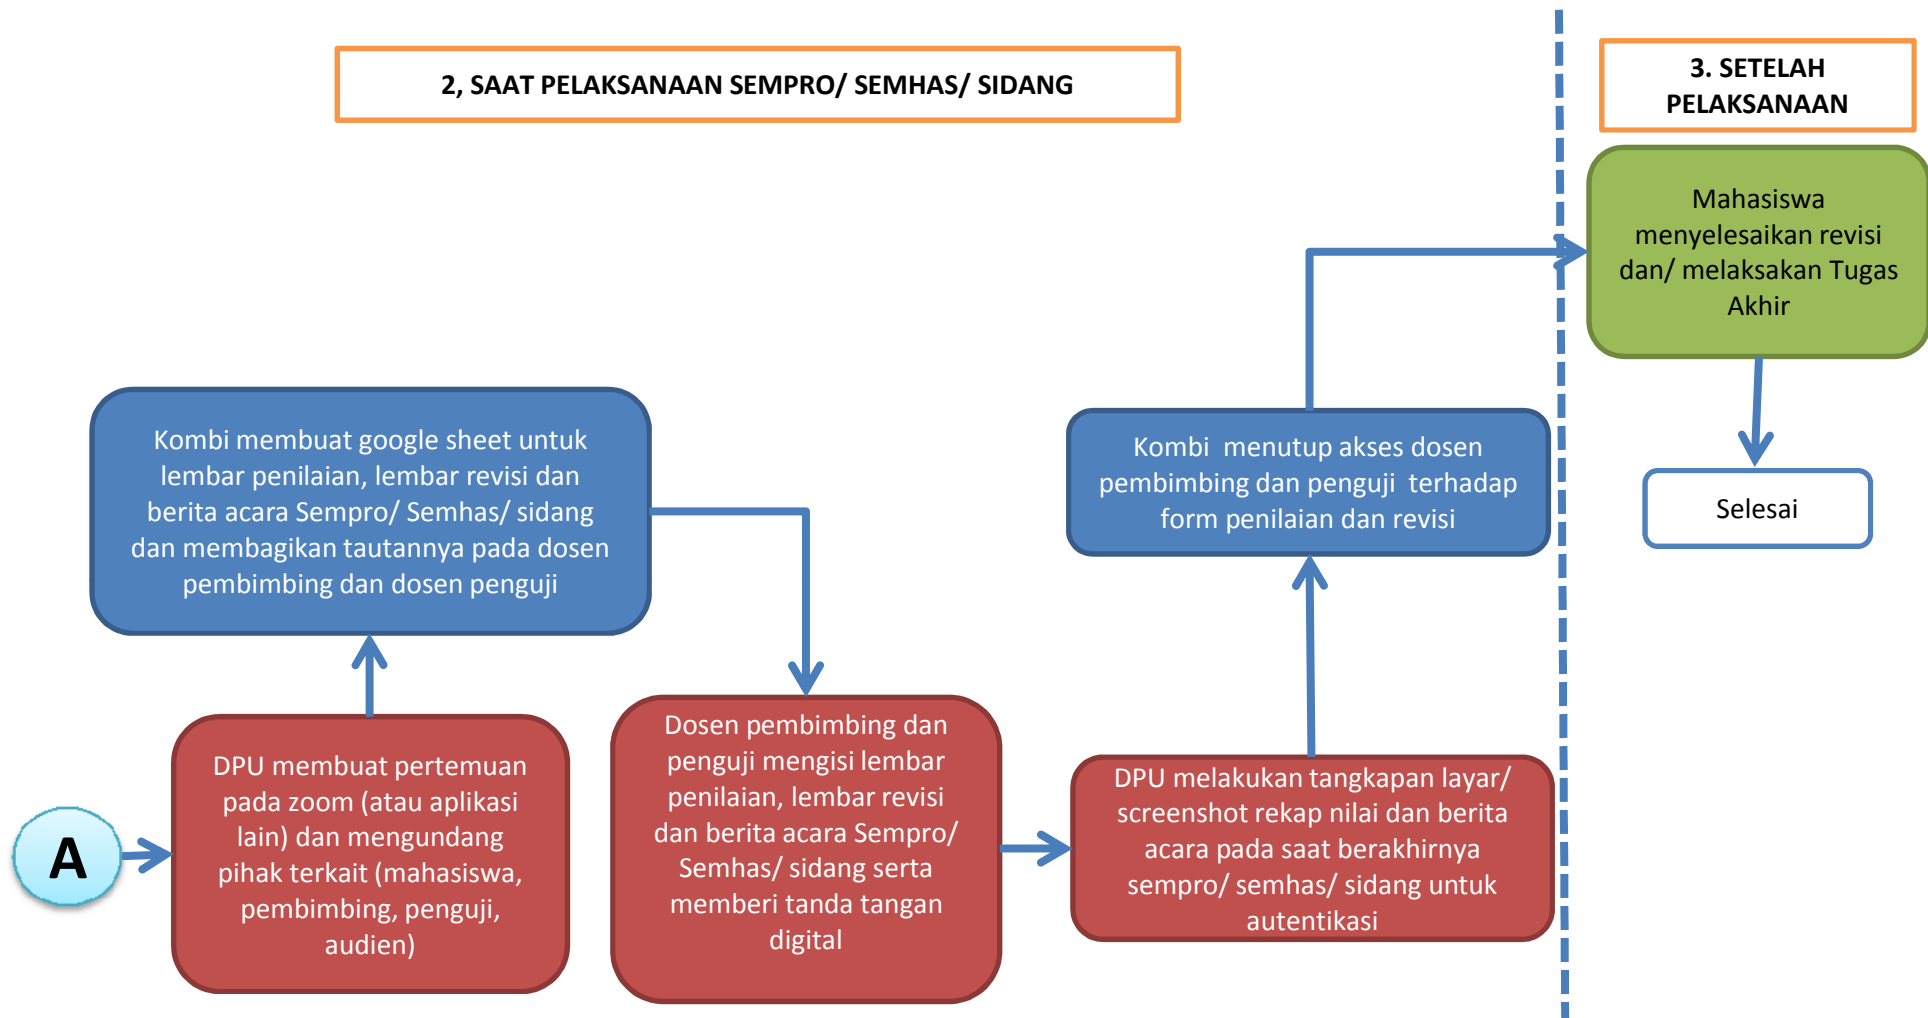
2, SAAT PELAKSANAAN SEMPRO/ SEMHAS/ SIDANG

3. SETELAH PELAKSANAAN

Mahasiswa menyelesaikan revisi dan/ melaksakan Tugas Akhir

Kombi membuat google sheet untuk lembar penilaian, lembar revisi dan berita acara Sempro/ Semhas/ sidang dan membagikan tautannya pada dosen pembimbing dan dosen penguji

Kombi menutup akses dosen pembimbing dan penguji terhadap form penilaian dan revisi

Selesai

A

DPU membuat pertemuan pada zoom (atau aplikasi lain) dan mengundang pihak terkait (mahasiswa, pembimbing, penguji, audien)

Dosen pembimbing dan penguji mengisi lembar penilaian, lembar revisi dan berita acara Sempro/ Semhas/ sidang serta memberi tanda tangan digital

DPU melakukan tangkapan layar/ screenshot rekap nilai dan berita acara pada saat berakhirnya sempro/ semhas/ sidang untuk autentikasi